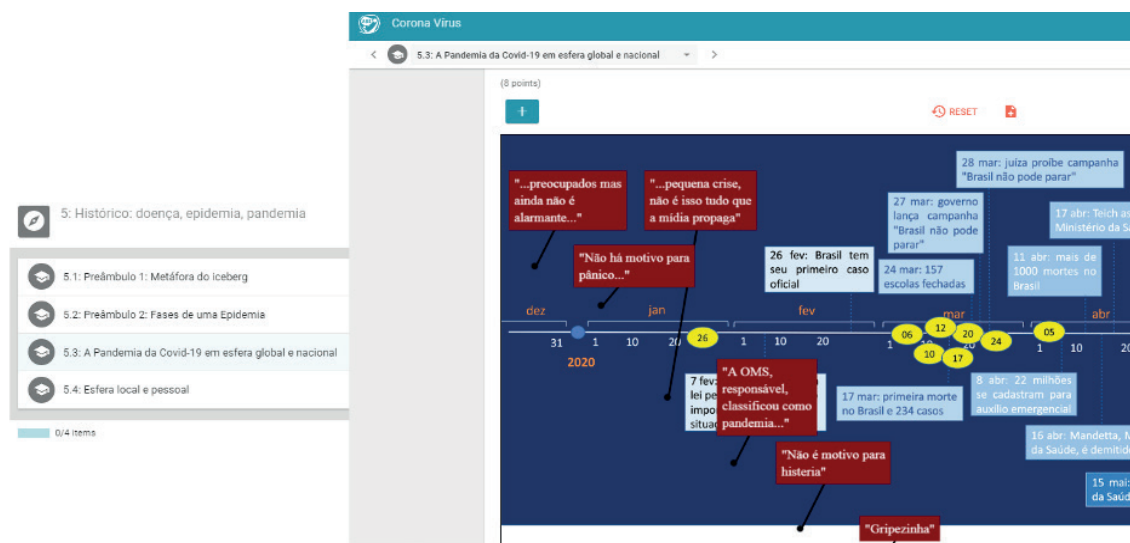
5: Histórico: doença, epidemia, pandemia

5.1: Preâmbulo 1: Metáfora do Iceberg

5.2: Preâmbulo 2: Fases de uma Epidemia

5.3: A Pandemia da Covid-19 em esfera global e nacional

5.4: Esfera local e pessoal

0/4 items

Corona Vírus

5.3: A Pandemia da Covid-19 em esfera global e nacional

(8 points)

RESET

28 mar: juíza proíbe campanha "Brasil não pode parar"

27 mar: governo lança campanha "Brasil não pode parar"

17 abr: Teich as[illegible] Ministério da Sa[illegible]

"...preocupados mas ainda não é alarmante..."

"...pequena crise, não é isso tudo que a mídia propaga"

11 abr: mais de 1000 mortes no Brasil

26 fev: Brasil tem seu primeiro caso oficial

24 mar: 157 escolas fechadas

"Não há motivo para pânico..."

dez jan fev mar abr

31 1 10 20 26 1 10 20 1 06 12 10 20 17 24 05 1 10 2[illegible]

2020

7 fev: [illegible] lei pe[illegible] impo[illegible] situa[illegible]

"A OMS, responsável, classificou como pandemia..."

17 mar: primeira morte no Brasil e 234 casos

8 abr: 22 milhões se cadastram para auxílio emergencial

16 abr: Mandetta, M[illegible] da Saúde, é demitid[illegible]

"Não é motivo para histeria"

15 mai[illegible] da Saúd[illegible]

"Gripezinha"